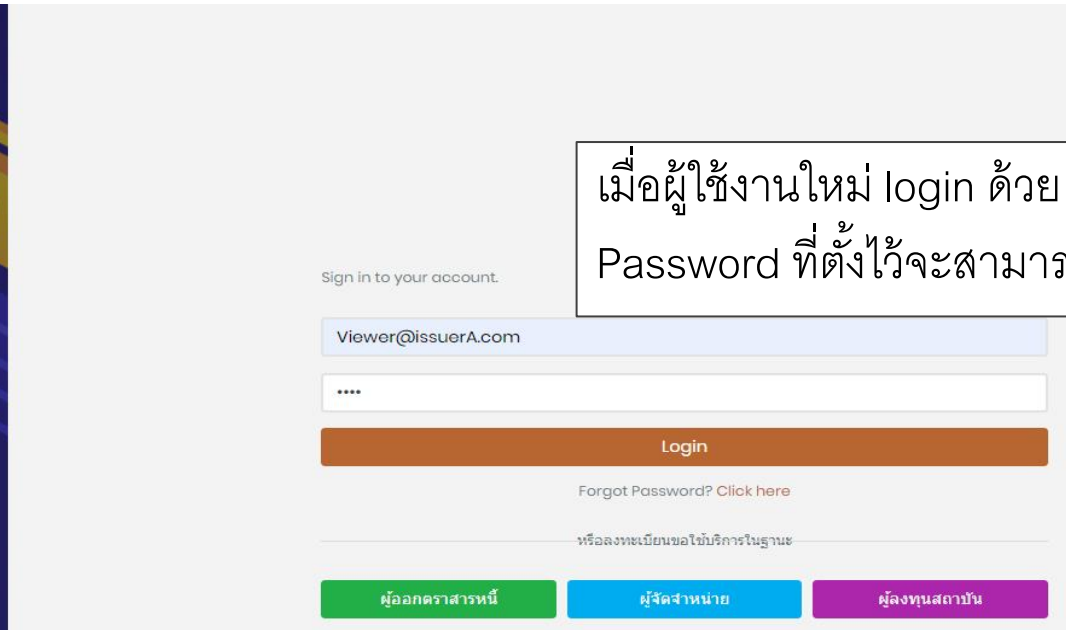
เมื่อผู้ใช้งานใหม่ login ด้วย
Password ที่ตั้งไว้จะสามาร

Sign in to your account.

Viewer@issuerA.com

••••

Login

Forgot Password? Click here

หรือลงทะเบียนขอใช้บริการในฐานะ

ผู้ออกตราสารหนี้

ผู้จัดจำหน่าย

ผู้ลงทุนสถาบัน